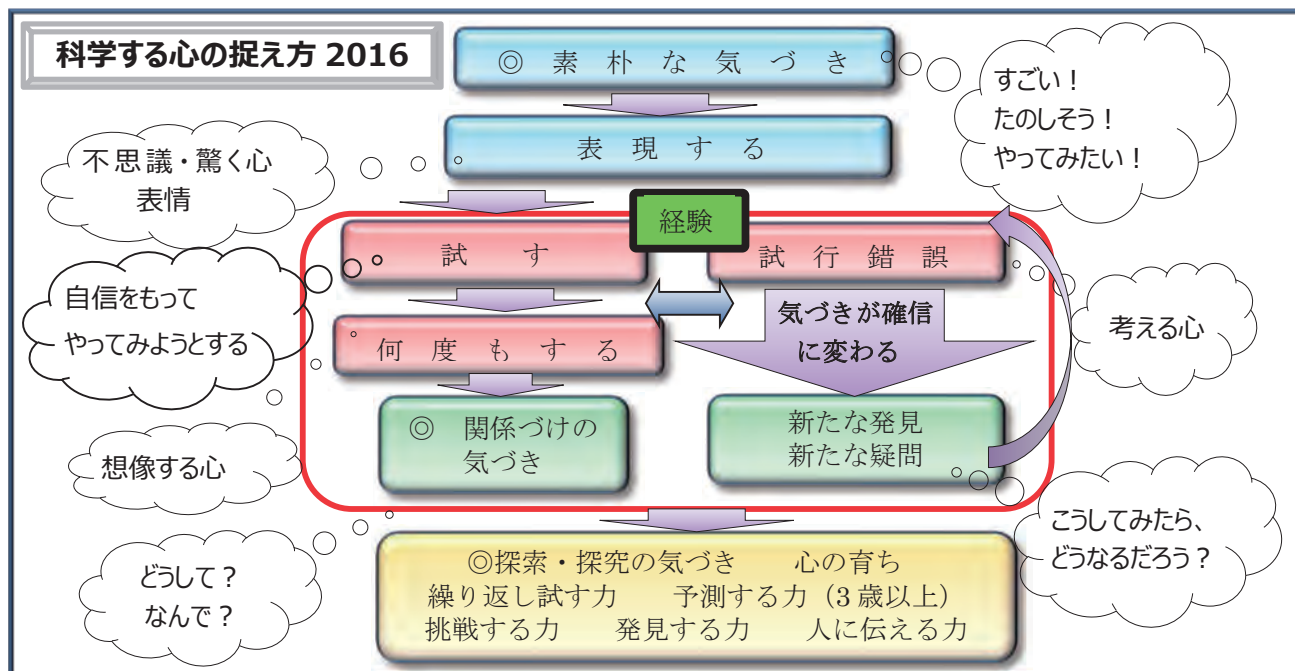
科学する心の捉え方 2016

◎ 素 朴 な 気 づ き

すごい！
たのしそう！
やってみたい！

表 現 す る

不思議・驚く心
表情

経験

試 す

試 行 錯 誤

自信をもって
やってみようとする

何 度 も す る

気づきが確信
に変わる

考える心

◎ 関係づけの
気づき

新たな発見
新たな疑問

想像する心

こうしてみたら、
どうなるだろう？

◎探索・探究の気づき　　心の育ち
繰り返し試す力　　予測する力（3 歳以上）
挑戦する力　　発見する力　　人に伝える力

どうして？
なんで？